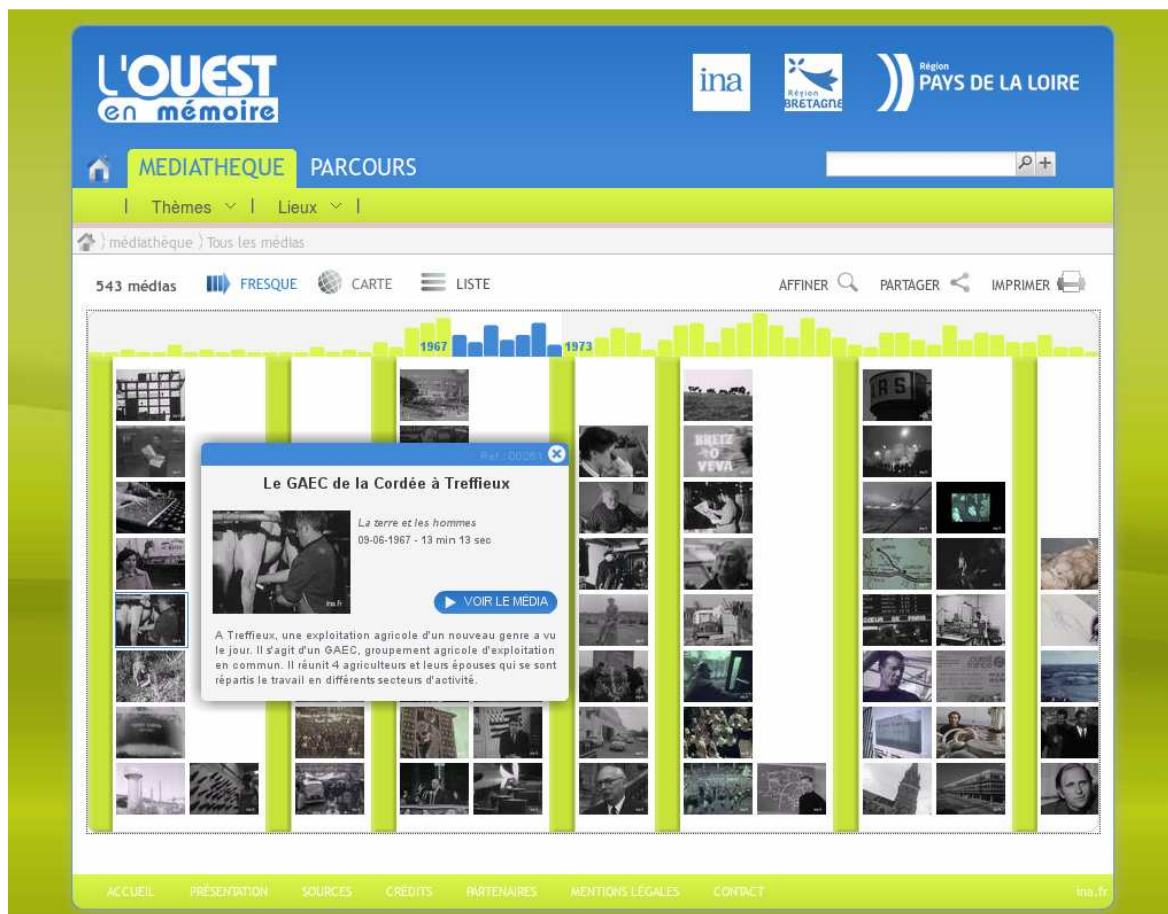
L'OUEST en mémoire

ina

Région BRETAGNE

Région PAYS DE LA LOIRE

MEDIATHEQUE PARCOURS

Thèmes Lieux

médiathèque Tous les médias

543 médias FRESQUE CARTE LISTE AFFINER PARTAGER IMPRIMER

1967 1973

BREIZ O VEVA

Ref.: 00261

Le GAEC de la Cordée à Treffieux

La terre et les hommes
09-06-1967 - 13 min 13 sec

VOIR LE MÉDIA

A Treffieux, une exploitation agricole d'un nouveau genre a vu le jour. Il s'agit d'un GAEC, groupement agricole d'exploitation en commun. Il réunit 4 agriculteurs et leurs épouses qui se sont répartis le travail en différents secteurs d'activité.

ACCUEIL PRÉSENTATION SOURCES CRÉDITS PARTENAIRES MENTIONS LÉGALES CONTACT ina.fr